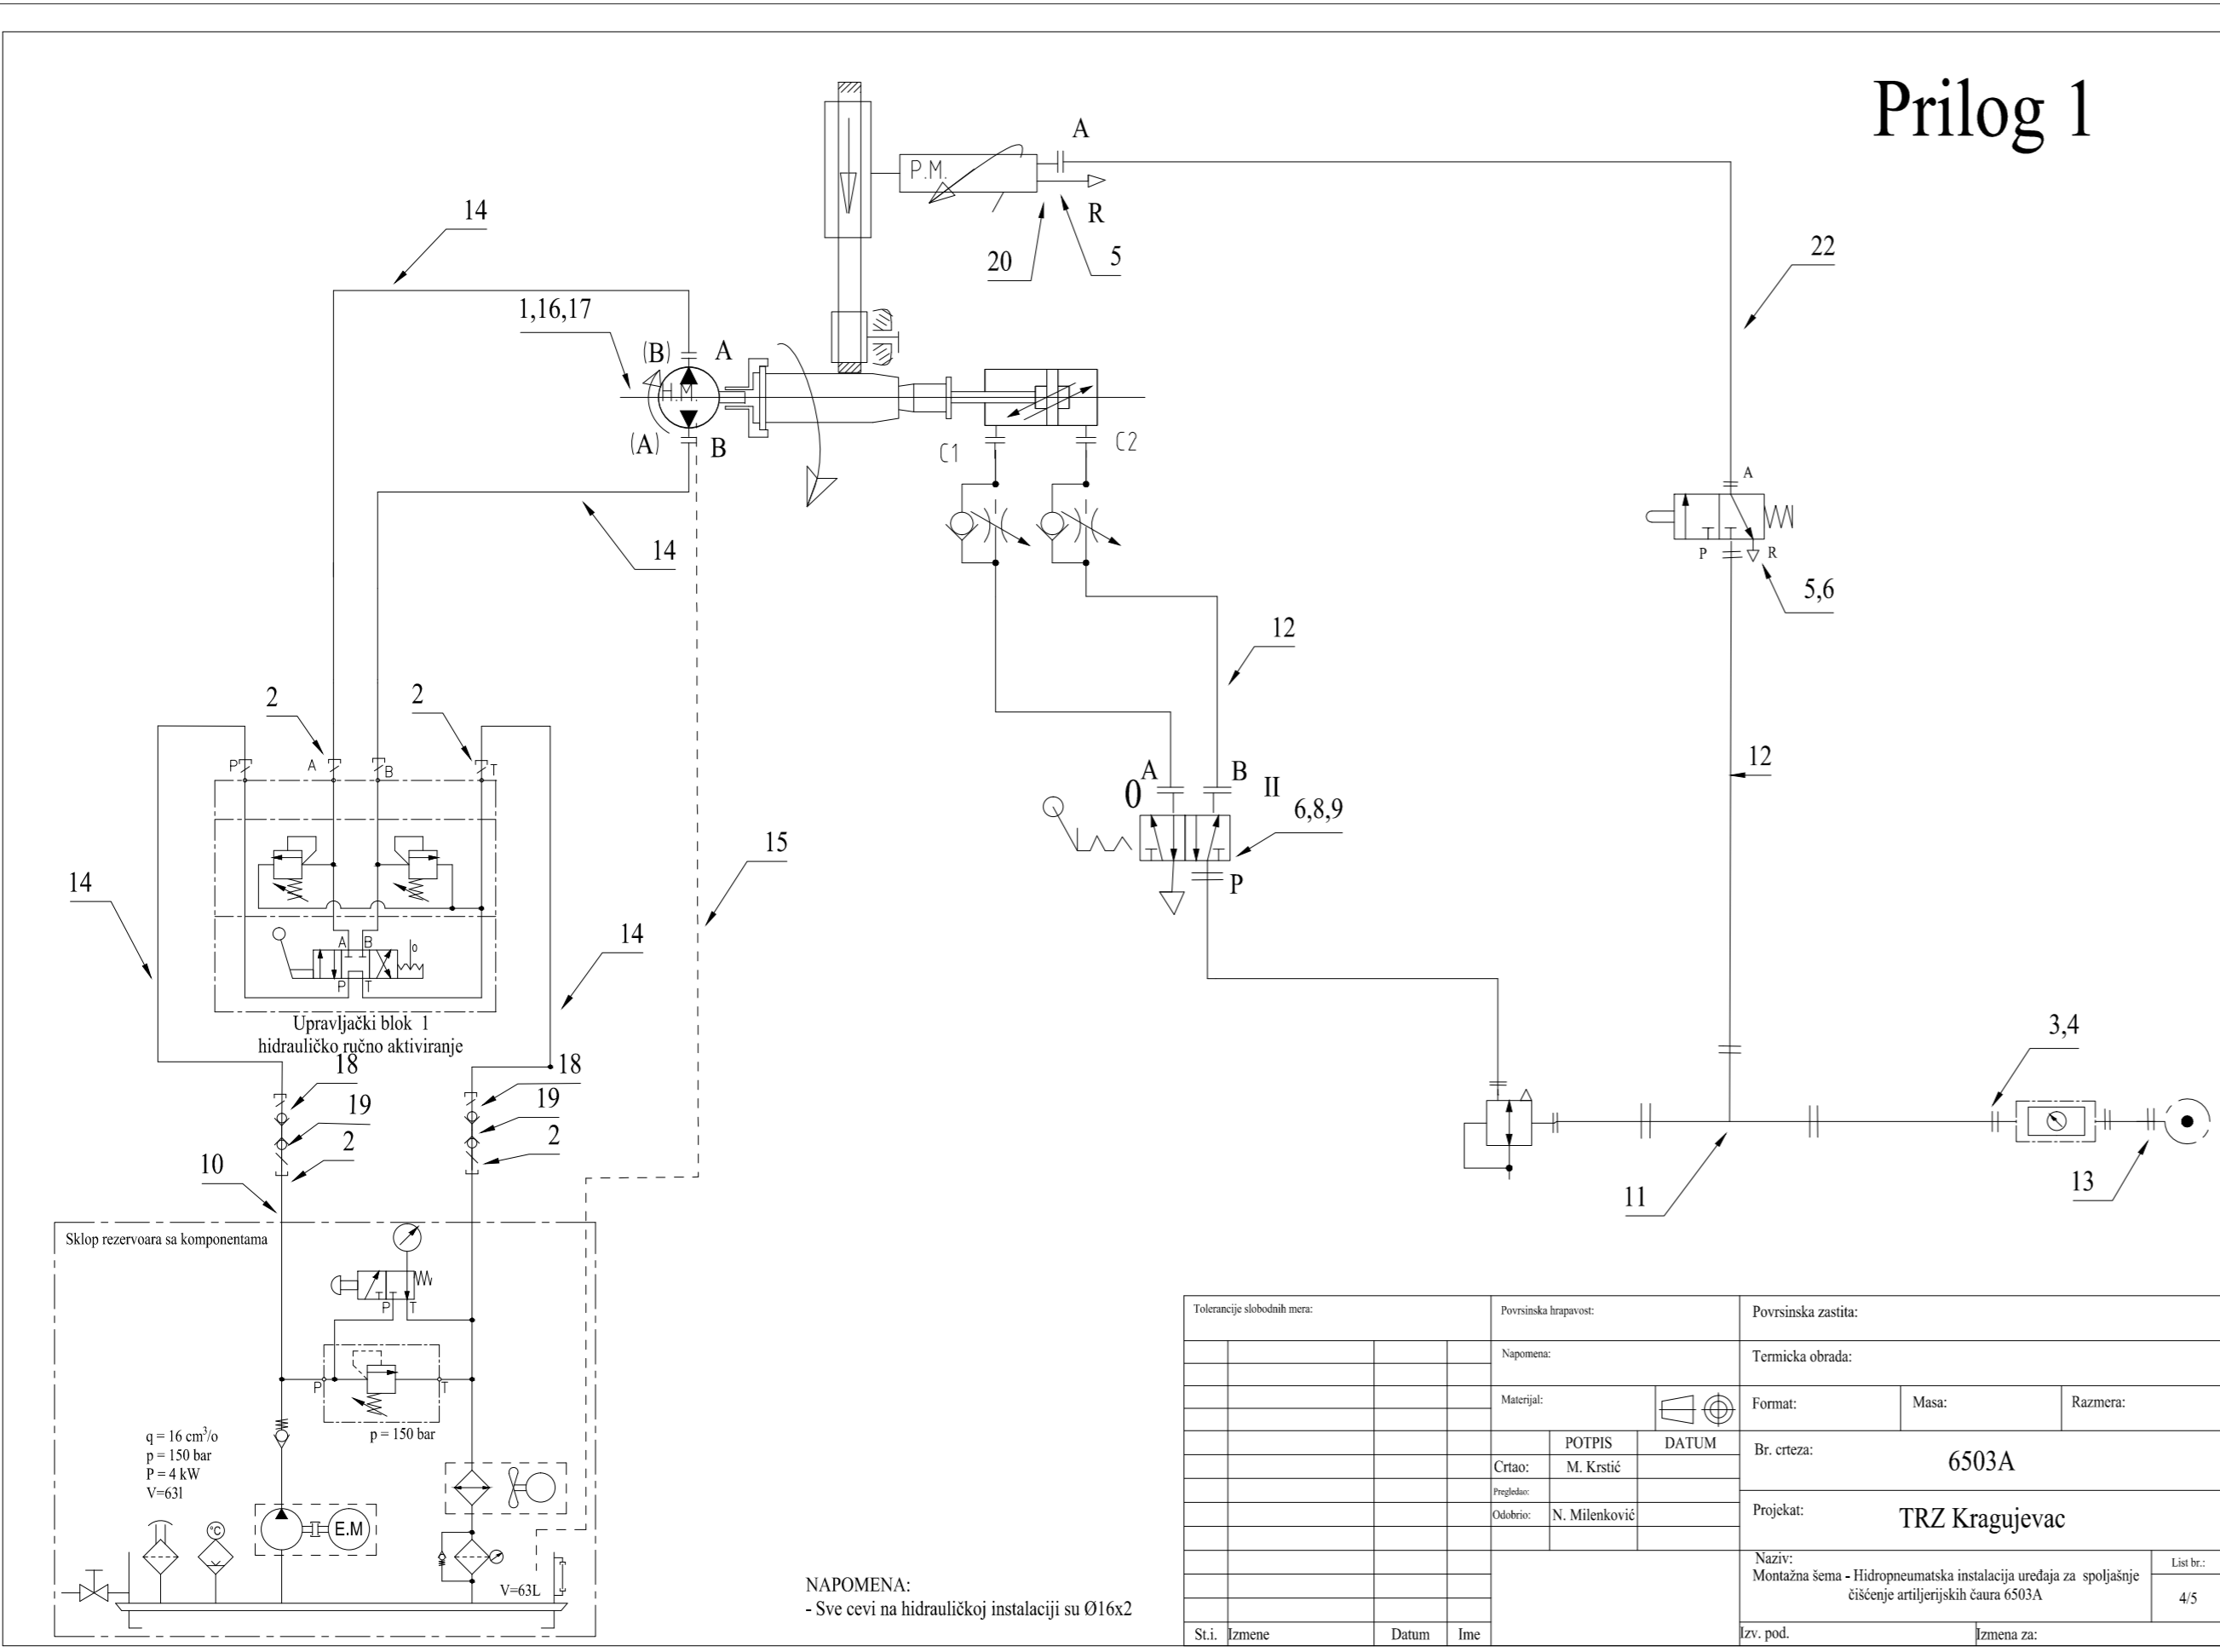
Prilog 1

A
P.M.
R
20
5
22
14
1,16,17
(B)
A
H.M.
(A)
B
C1
C2
14
A
P
R
5,6
12
2
2
P
A
B
T
12
A
B
0
II
6,8,9
P
14
15
A
B
o
P
T
14
Upravljački blok 1
hidrauličko ručno aktiviranje
18
18
19
19
2
2
3,4
10
11
13
Sklop rezervoara sa komponentama
P
T
P
T
p = 150 bar
$q = 16 \text{ cm}^3/\text{o}$
p = 150 bar
P = 4 kW
V=63l
E.M
°C
V=63L

NAPOMENA:
- Sve cevi na hidrauličkoj instalaciji su Ø16x2

| Tolerancije slobodnih mera: | Povrsinska hrapavost: | Povrsinska zastita: |
|---|---|---|
| | Napomena: | Termicka obrada: |
| | Materijal: | Format: | Masa: | Razmera: |
| | | POTPIS | DATUM | Br. crteza: 6503A |
| | Crtao: | M. Krstić | | |
| | Pregledao: | | | Projekat: TRZ Kragujevac |
| | Odobrio: | N. Milenković | | |
| St.i. | Izmene | Datum | Ime | Naziv: Montažna šema - Hidropneumatska instalacija uređaja za spoljašnje čišćenje artiljerijskih čaura 6503A | List br.: 4/5 |
| | | | | Izv. pod. | Izmena za: |